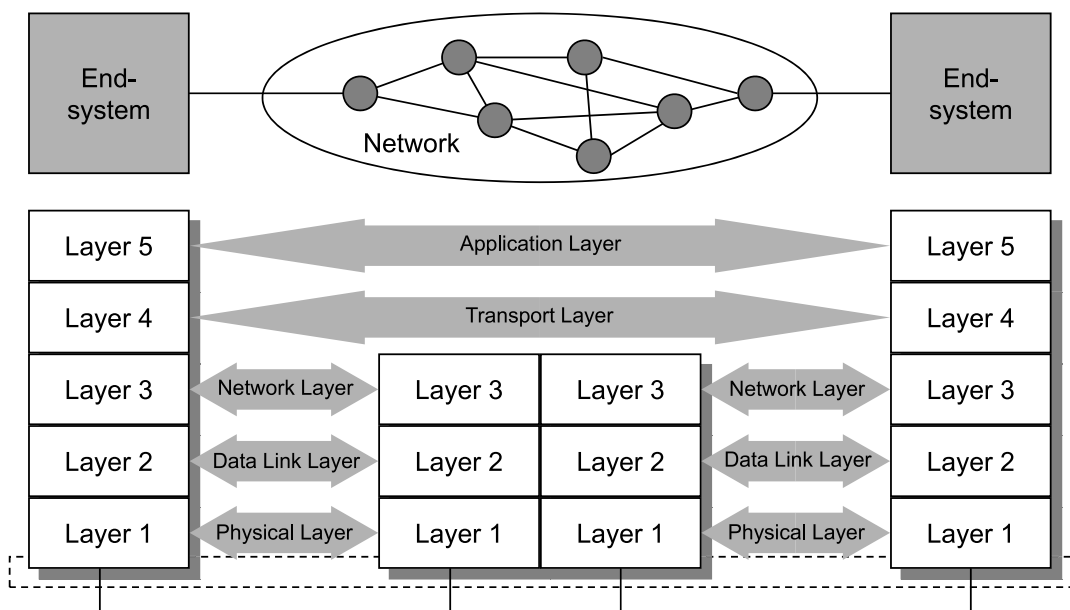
End-system

Network

End-system

Layer 5

Application Layer

Layer 5

Layer 4

Transport Layer

Layer 4

Layer 3

Network Layer

Layer 3

Layer 3

Network Layer

Layer 3

Layer 2

Data Link Layer

Layer 2

Layer 2

Data Link Layer

Layer 2

Layer 1

Physical Layer

Layer 1

Layer 1

Physical Layer

Layer 1